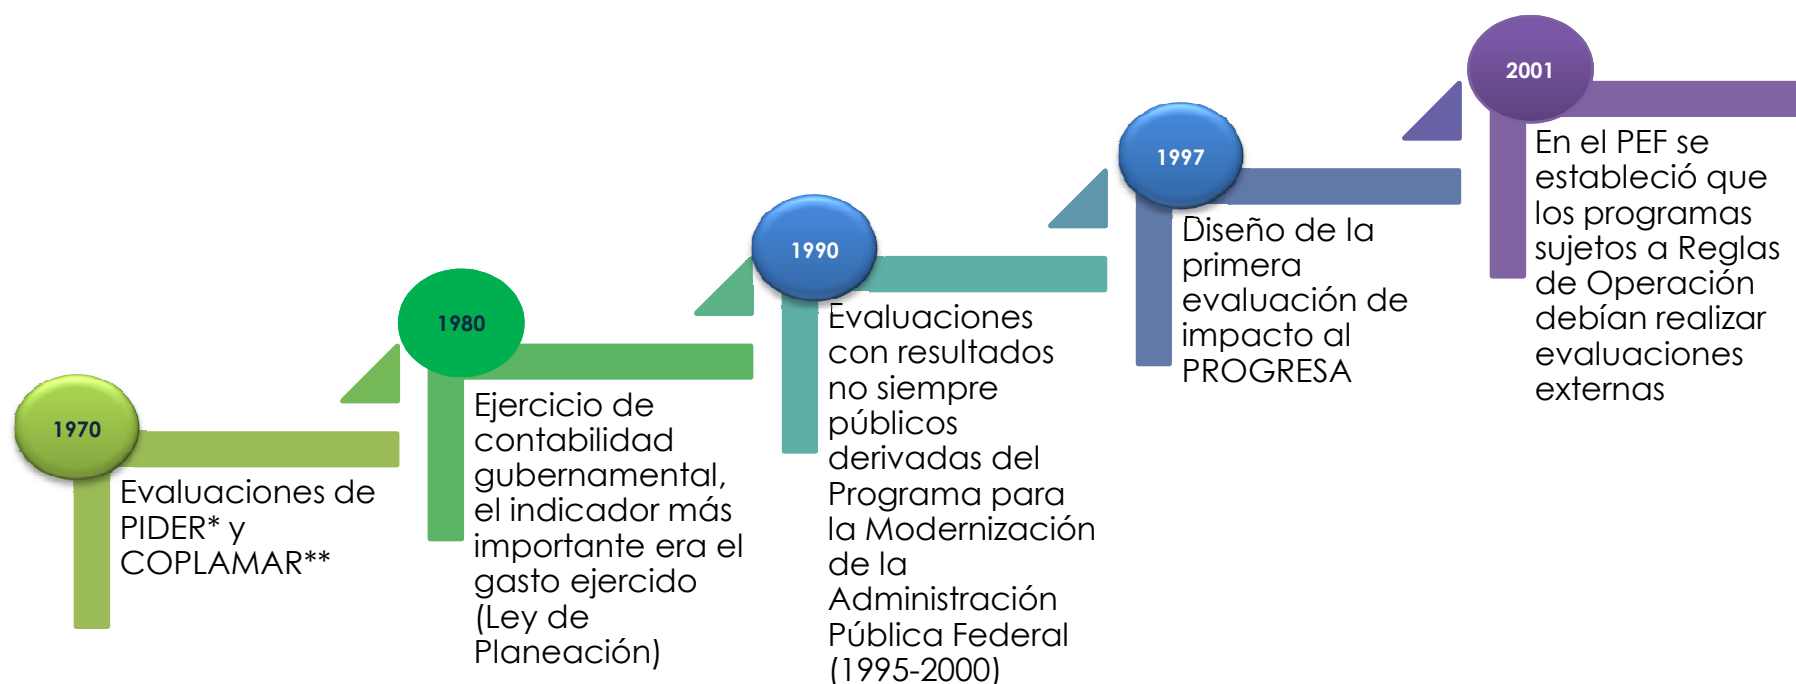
1970

Evaluaciones de PIDER* y COPLAMAR**

1980

Ejercicio de contabilidad gubernamental, el indicador más importante era el gasto ejercido (Ley de Planeación)

1990

Evaluaciones con resultados no siempre públicos derivadas del Programa para la Modernización de la Administración Pública Federal (1995-2000)

1997

Diseño de la primera evaluación de impacto al PROGRESA

2001

En el PEF se estableció que los programas sujetos a Reglas de Operación debían realizar evaluaciones externas